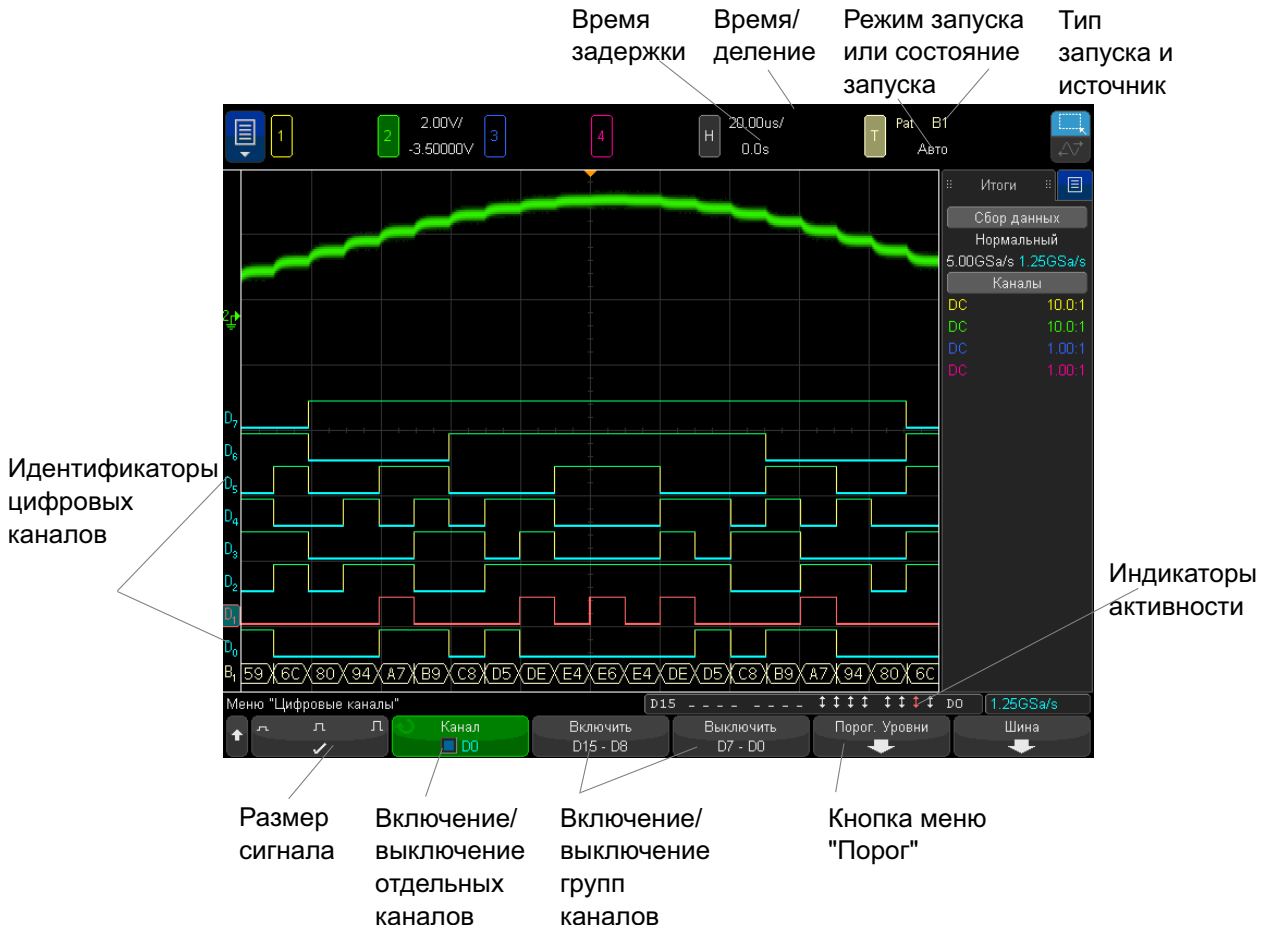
Время задержки

Время/ деление

Режим запуска или состояние запуска

Тип запуска и источник

1

2

2.00V/

-3.50000V

3

4

H

20.00us/

0.0s

T

Pat

B1

Авто

Итоги

Сбор данных

Нормальный

5.00GSa/s 1.25GSa/s

Каналы

DC 10.0:1

DC 10.0:1

DC 1.00:1

DC 1.00:1

Идентификаторы цифровых каналов

$D_7$

$D_6$

$D_5$

$D_4$

$D_3$

$D_2$

$D_1$

$D_0$

$B_1$

59 6C 80 94 A7 B9 C8 D5 DE E4 E6 E4 DE D5 C8 B9 A7 94 80 6C

Индикаторы активности

Меню "Цифровые каналы"

D15 - - - - - - - - ↕↕↕↕ ↕↕↕↕ D0

1.25GSa/s

Канал

D0

Включить

D15 - D8

Выключить

D7 - D0

Порог. Уровни

Шина

Размер сигнала

Включение/ выключение отдельных каналов

Включение/ выключение групп каналов

Кнопка меню "Порог"